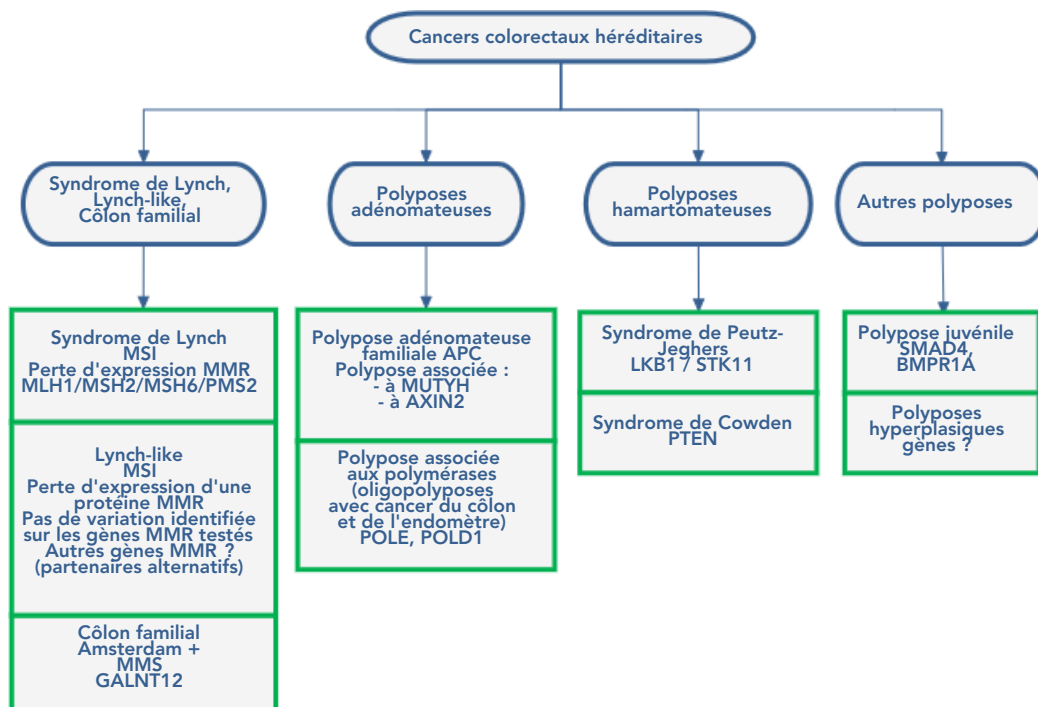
Cancers colorectaux héréditaires

Syndrome de Lynch, Lynch-like, Côlon familial

Syndrome de Lynch
MSI
Perte d'expression MMR
MLH1/MSH2/MSH6/PMS2

Lynch-like
MSI
Perte d'expression d'une protéine MMR
Pas de variation identifiée sur les gènes MMR testés
Autres gènes MMR ?
(partenaires alternatifs)

Côlon familial
Amsterdam +
MMS
GALNT12

Polyposes adénomateuses

Polypose adénomateuse familiale APC
Polypose associée :
- à MUTYH
- à AXIN2

Polypose associée aux polymérases
(oligopolyposes avec cancer du côlon et de l'endomètre)
POLE, POLD1

Polyposes hamartomateuses

Syndrome de Peutz-Jeghers
LKB1 / STK11

Syndrome de Cowden
PTEN

Autres polyposes

Polypose juvénile
SMAD4,
BMPR1A

Polyposes hyperplasiques
gènes ?